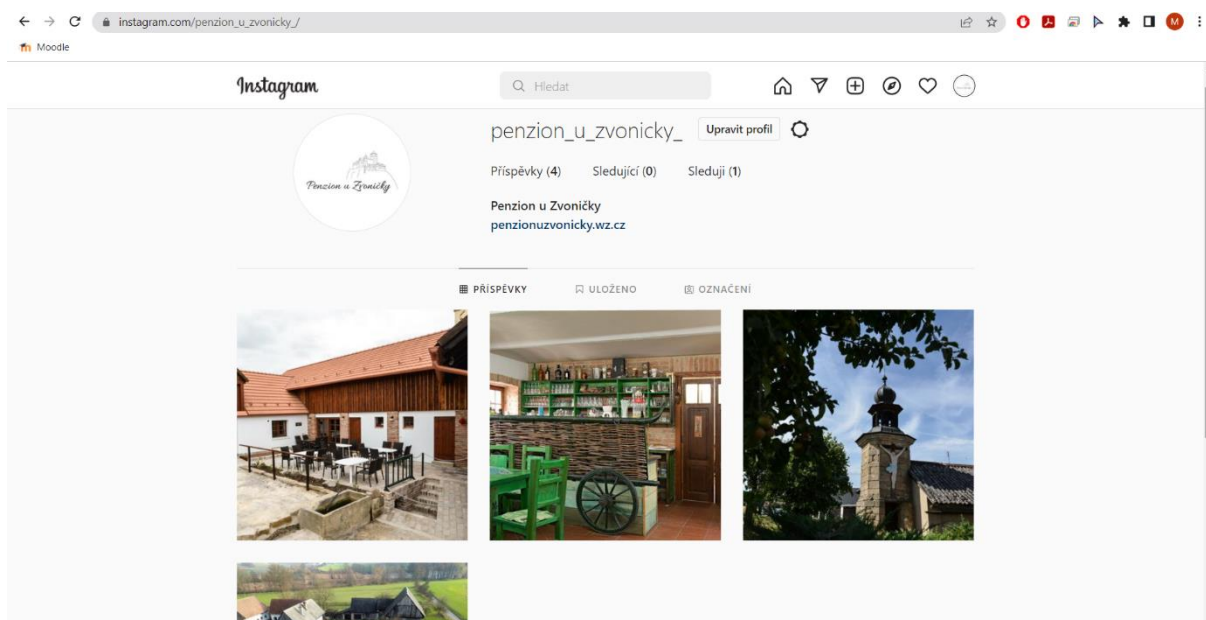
instagram.com/penzion_u_zvonicky_/

Moodle

Instagram

Hledat

M

Penzion u Zvoničky

penzion_u_zvonicky_ Upravit profil

Příspěvky (4) Sledující (0) Sleduji (1)

Penzion u Zvoničky
penzionuzvonicky.wz.cz

PŘÍSPĚVKY ULOŽENO OZNAČENÍ